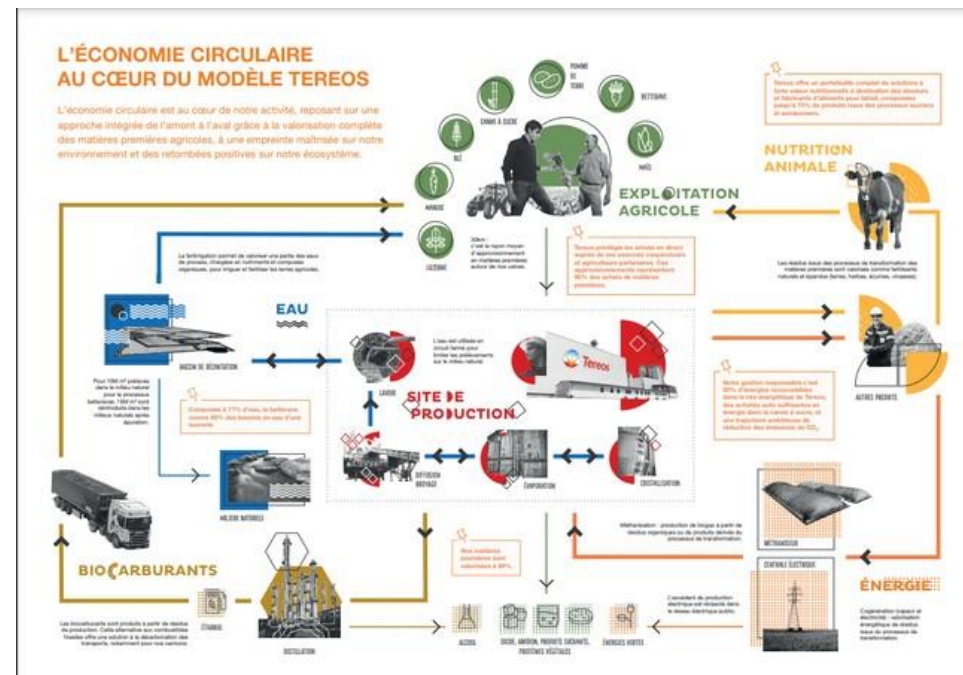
L'ÉCONOMIE CIRCULAIRE AU CŒUR DU MODÈLE TEREOS

L'économie circulaire est au cœur de notre activité, reposant sur une approche intégrée de l'amont à l'aval grâce à la valorisation complète des matières premières agricoles, à une empreinte maîtrisée sur notre environnement et des retombées positives sur notre écosystème.

POMME DE TERRE
CANNE À SUCRE
BETTERAVE
BLÉ
MAÏS
MANIOC
LUZERNE

EXPLOITATION AGRICOLE

NUTRITION ANIMALE

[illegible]

La fertirrigation permet de valoriser une partie des eaux de process, chargées en nutriments et composés organiques, pour irriguer et fertiliser les terres agricoles.

30km : c'est le rayon moyen d'approvisionnement en matières premières autour de nos usines.

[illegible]

Les résidus issus des processus de transformation des matières premières sont valorisés comme fertilisants naturels et épandus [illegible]

EAU

BASSIN DE DÉCANTATION

L'eau est utilisée en circuit fermé pour limiter les prélèvements sur le milieu naturel.

Tereos

LAVAGE

SITE DE PRODUCTION

DIFFUSION BROYAGE

ÉVAPORATION

CRISTALLISATION

AUTRES PRODUITS

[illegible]

Pour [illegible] dans le milieu naturel pour le processus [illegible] sont réintroduits dans les milieux naturels après épuration.

Composée à 77% d'eau, la betterave couvre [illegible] des besoins en eau d'une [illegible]

MILIEUX NATURELS

Nos matières premières sont valorisées à 99%.

Méthanisation : production de biogaz à partir de résidus organiques ou de produits dérivés du processus de transformation.

MÉTHANISEUR

CENTRALE ÉLECTRIQUE

BIOCARBURANTS

ÉNERGIE

ÉTHANOL

L'excédent de production électrique est déployé dans le réseau électrique public.

Cogénération (vapeur et électricité) : valorisation énergétique de résidus issus du processus de transformation.

Les biocarburants sont produits à partir de résidus de production. Cette alternative aux combustibles fossiles offre une solution à la décarbonation des transports, notamment pour nos camions.

DISTILLATION

ALCOOL

SUCRE, AMIDON, PRODUITS SUCRANTS, PROTÉINES VÉGÉTALES

ÉNERGIES VERTES